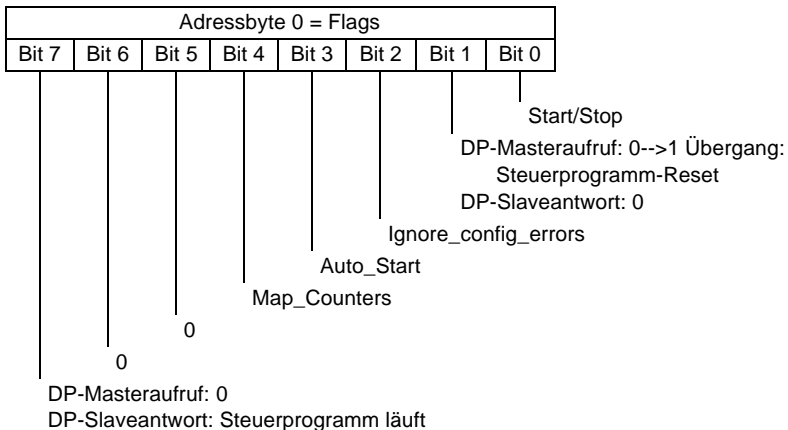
| Adressbyte 0 = Flags | | | | | | | |
|---|---|---|---|---|---|---|---|
| Bit 7 | Bit 6 | Bit 5 | Bit 4 | Bit 3 | Bit 2 | Bit 1 | Bit 0 |

Start/Stop

DP-Masteraufruf: 0-->1 Übergang: Steuerprogramm-Reset
DP-Slaveantwort: 0

Ignore_config_errors

Auto_Start

Map_Counters

0

0

DP-Masteraufruf: 0
DP-Slaveantwort: Steuerprogramm läuft